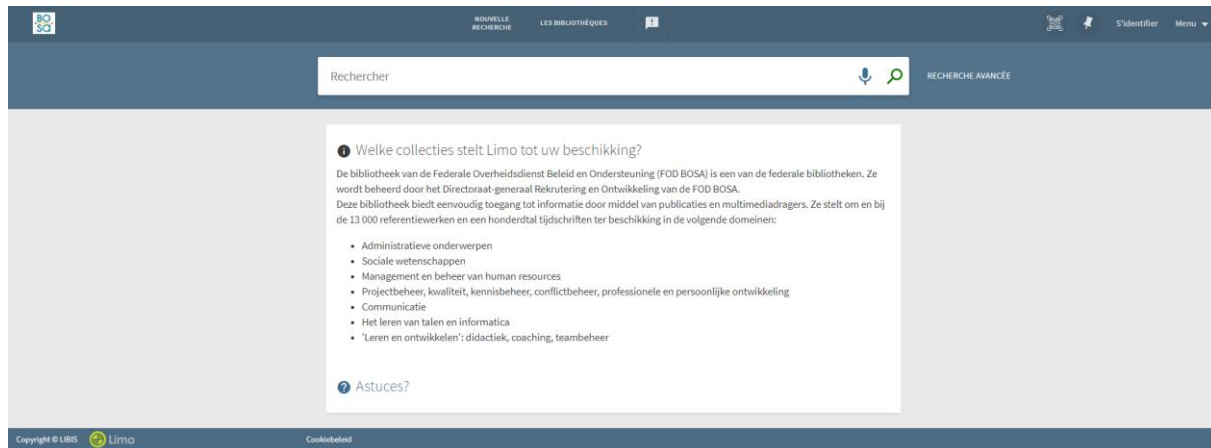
BO SA

NOUVELLE RECHERCHE LES BIBLIOTHÈQUES

S'identifier Menu

Rechercher

RECHERCHE AVANCÉE

Welke collecties stelt Limo tot uw beschikking?

De bibliotheek van de Federale Overheidsdienst Beleid en Ondersteuning (FOD BOSA) is een van de federale bibliotheken. Ze wordt beheerd door het Directoraat-generaal Rekrutering en Ontwikkeling van de FOD BOSA.
Deze bibliotheek biedt eenvoudig toegang tot informatie door middel van publicaties en multimediadragers. Ze stelt om en bij de 13 000 referentiewerken en een honderdtal tijdschriften ter beschikking in de volgende domeinen:

- Administratieve onderwerpen
- Sociale wetenschappen
- Management en beheer van human resources
- Projectbeheer, kwaliteit, kennisbeheer, conflictbeheer, professionele en persoonlijke ontwikkeling
- Communicatie
- Het leren van talen en informatica
- 'Leren en ontwikkelen': didactiek, coaching, teambeheer

Astuces?

Copyright © LIBIS Limo

Cookiebeleid